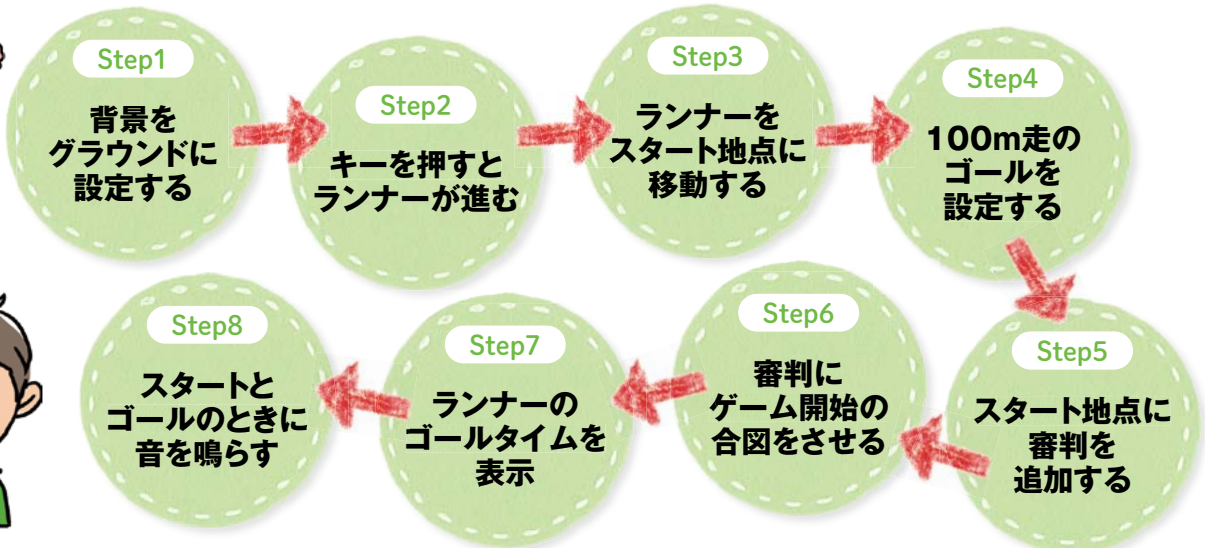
Step1
背景を
グラウンドに
設定する

Step2
キーを押すと
ランナーが進む

Step3
ランナーを
スタート地点に
移動する

Step4
100m走の
ゴールを
設定する

Step5
スタート地点に
審判を
追加する

Step6
審判に
ゲーム開始の
合図をさせる

Step7
ランナーの
ゴールタイムを
表示

Step8
スタートと
ゴールのときに
音を鳴らす